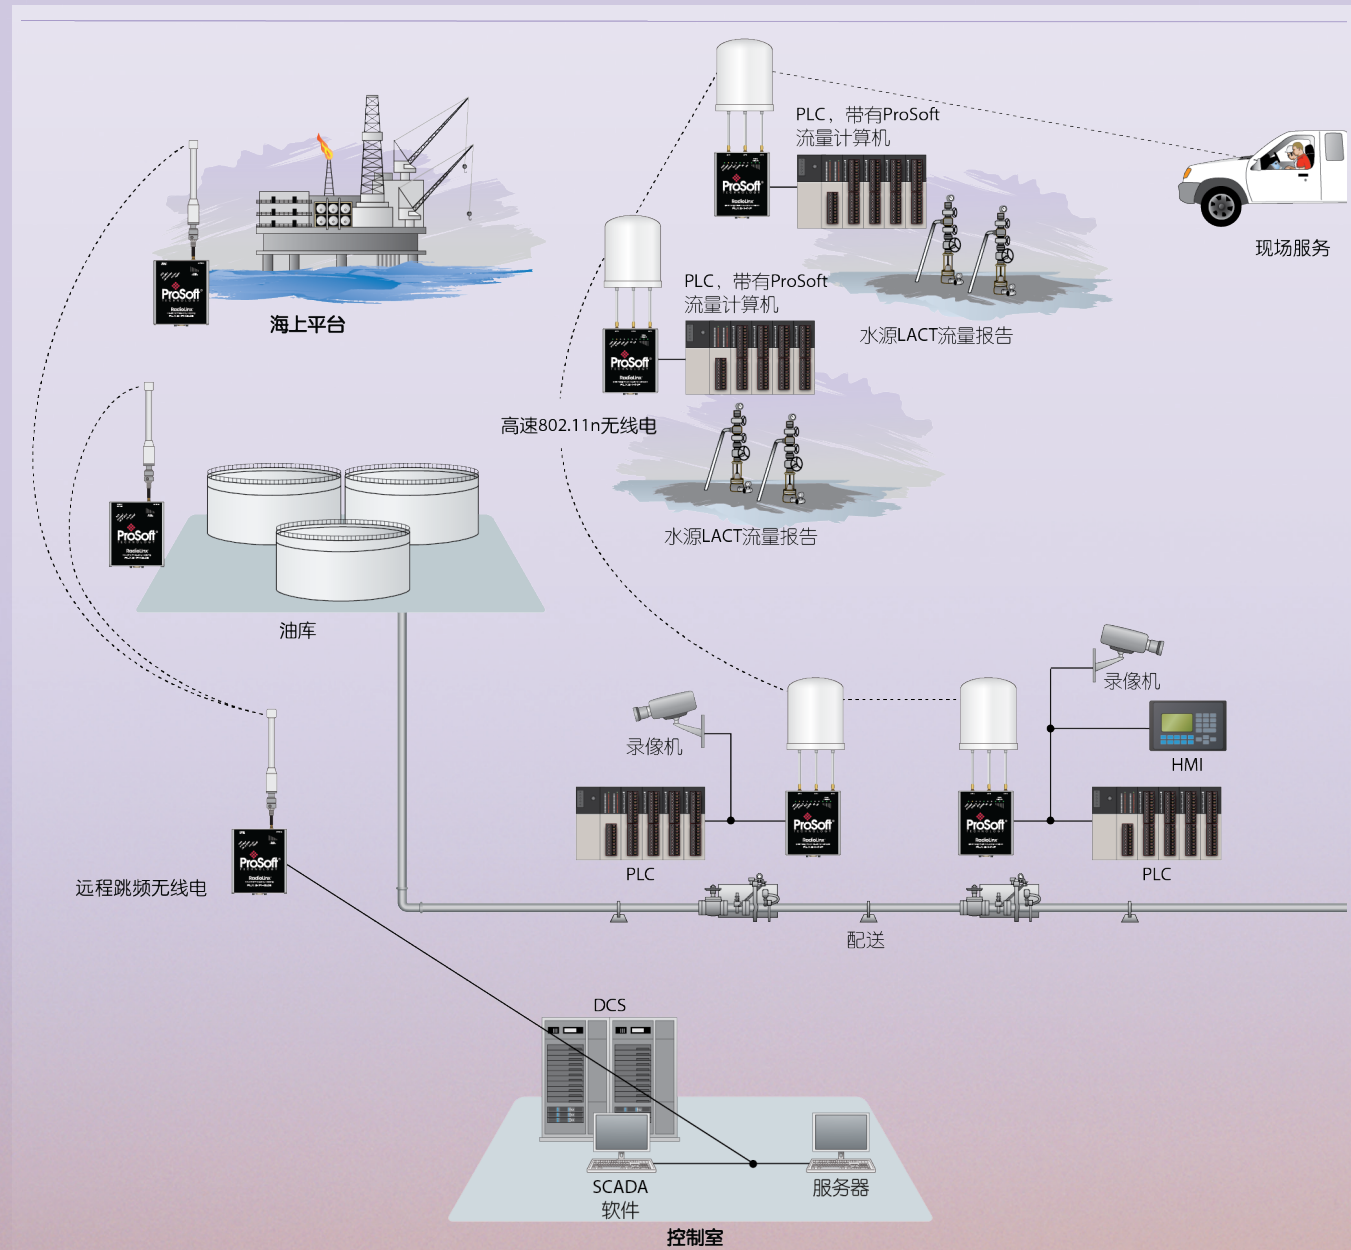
PLC，带有ProSoft
流量计算机

现场服务

ProSoft

海上平台

PLC，带有ProSoft
流量计算机

水源LACT流量报告

ProSoft

高速802.11n无线电

水源LACT流量报告

ProSoft

油库

录像机

录像机

HMI

PLC

PLC

ProSoft

ProSoft

ProSoft

远程跳频无线电

配送

DCS

SCADA
软件

服务器

控制室